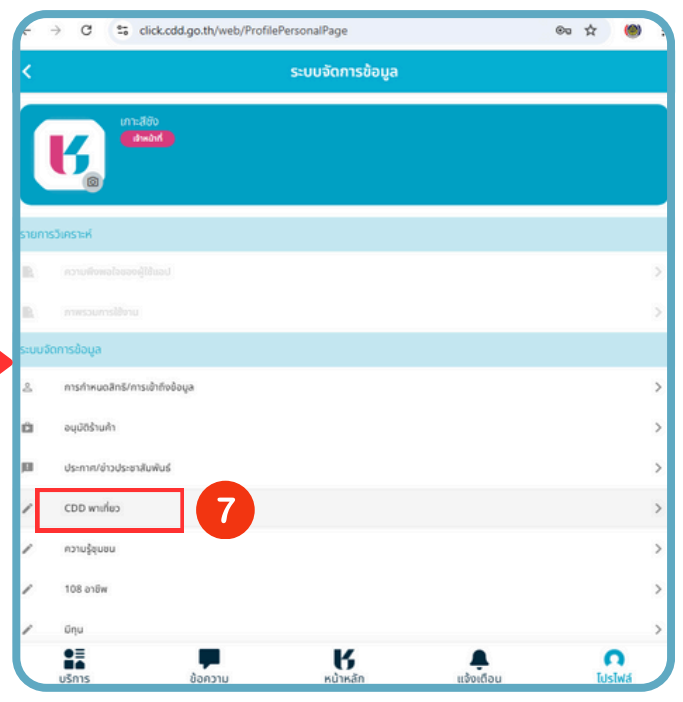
click.cdd.go.th/web/ProfilePersonalPage

ระบบจัดการข้อมูล

เกาะสีชัง

เจ้าหน้าที่

รายการวิเคราะห์

ความพึงพอใจของผู้ใช้แอป

ภาพรวมการใช้งาน

ระบบจัดการข้อมูล

การกำหนดสิทธิ/การเข้าถึงข้อมูล

อนุมัติร้านค้า

ประกาศ/ข่าวประชาสัมพันธ์

CDD พาเที่ยว

7

ความรู้ชุมชน

108 อาชีพ

มิทุน

บริการ

ข้อความ

หน้าหลัก

แจ้งเตือน

โปรไฟล์